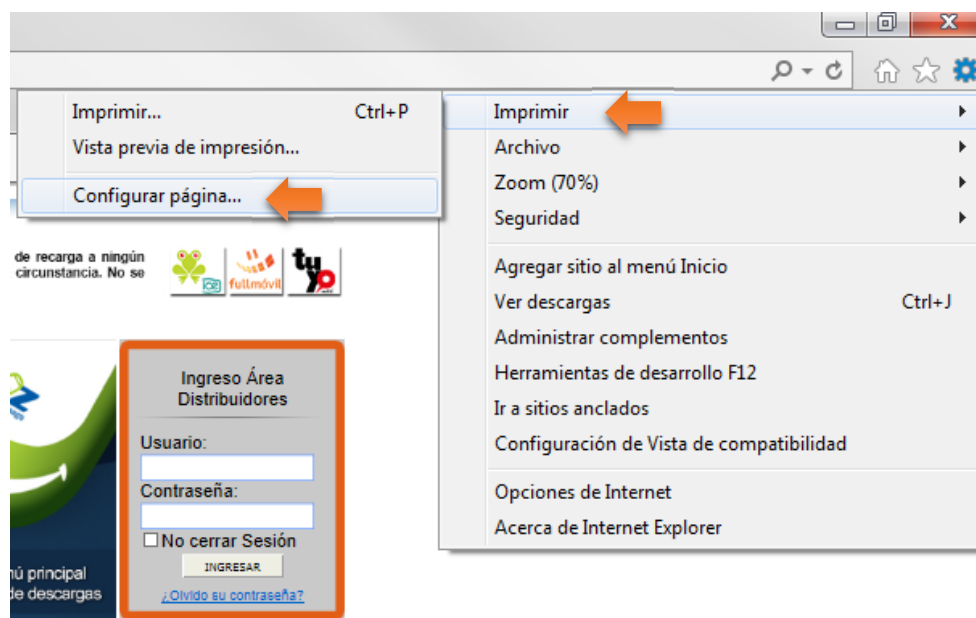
Imprimir... Ctrl+P
Vista previa de impresión...
Configurar página...

Imprimir
Archivo
Zoom (70%)
Seguridad

Agregar sitio al menú Inicio
Ver descargas Ctrl+J
Administrar complementos
Herramientas de desarrollo F12
Ir a sitios anclados
Configuración de Vista de compatibilidad

Opciones de Internet
Acerca de Internet Explorer

de recarga a ningún
circunstancia. No se

fullmóvil

Ingreso Área Distribuidores
Usuario:
Contraseña:
No cerrar Sesión
INGRESAR
¿Olvido su contraseña?

nú principal
de descargas